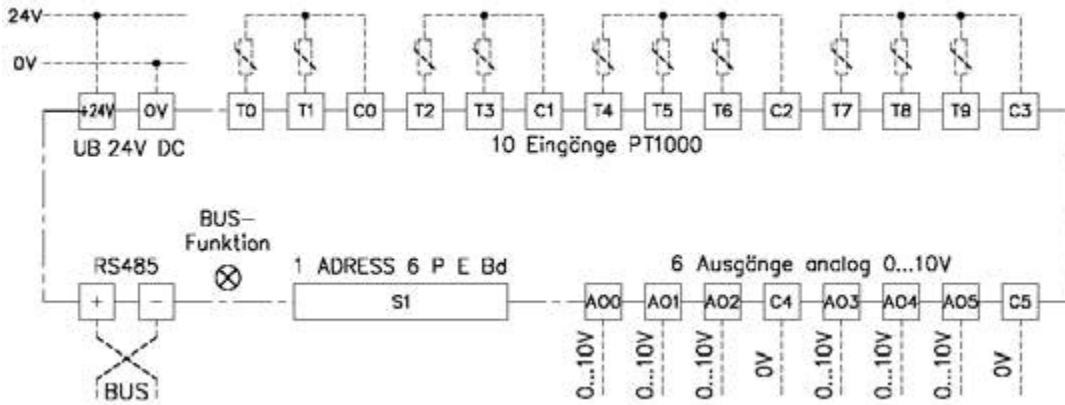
24V
0V
+24V
0V
UB 24V DC
T0
T1
C0
T2
T3
C1
T4
T5
T6
C2
T7
T8
T9
C3
10 Eingänge PT1000
BUS-Funktion
RS485
+
−
BUS
1 ADRESS 6 P E Bd
S1
6 Ausgänge analog 0...10V
AO0
AO1
AO2
C4
AO3
AO4
AO5
C5
0...10V
0...10V
0...10V
0V
0...10V
0...10V
0...10V
0V